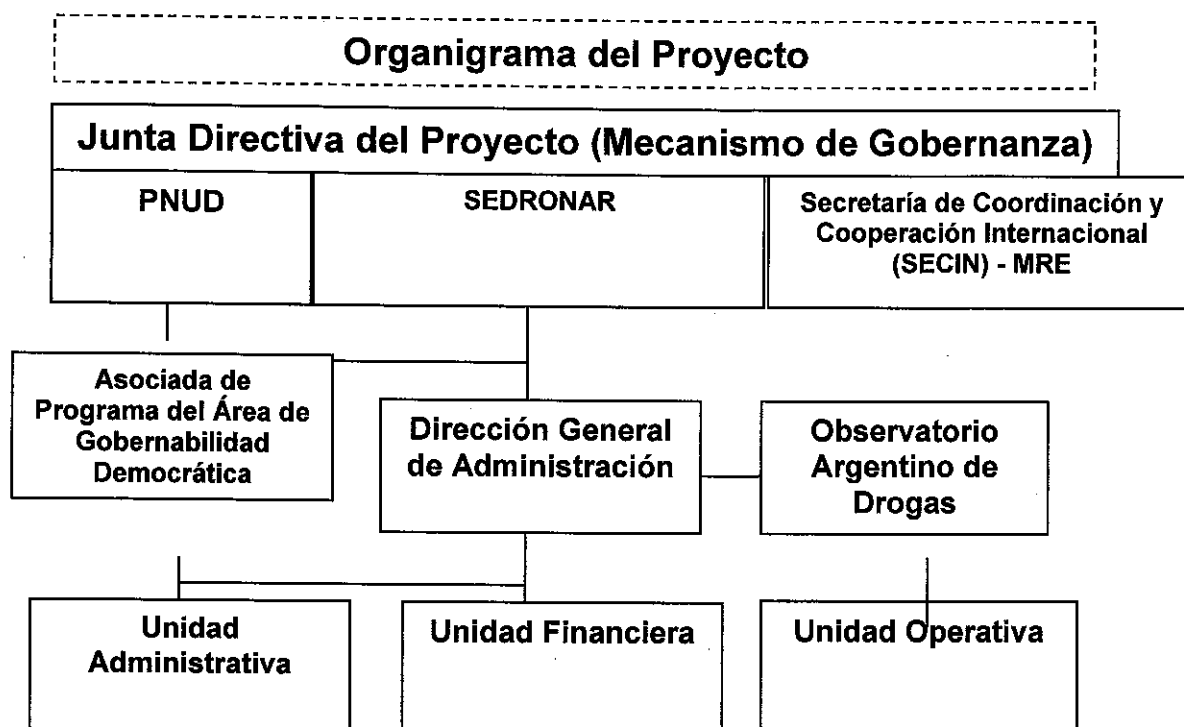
Organigrama del Proyecto

Junta Directiva del Proyecto (Mecanismo de Gobernanza)

PNUD

SEDRONAR

Secretaría de Coordinación y Cooperación Internacional (SECIN) - MRE

Asociada de Programa del Área de Gobernabilidad Democrática

Dirección General de Administración

Observatorio Argentino de Drogas

Unidad Administrativa

Unidad Financiera

Unidad Operativa